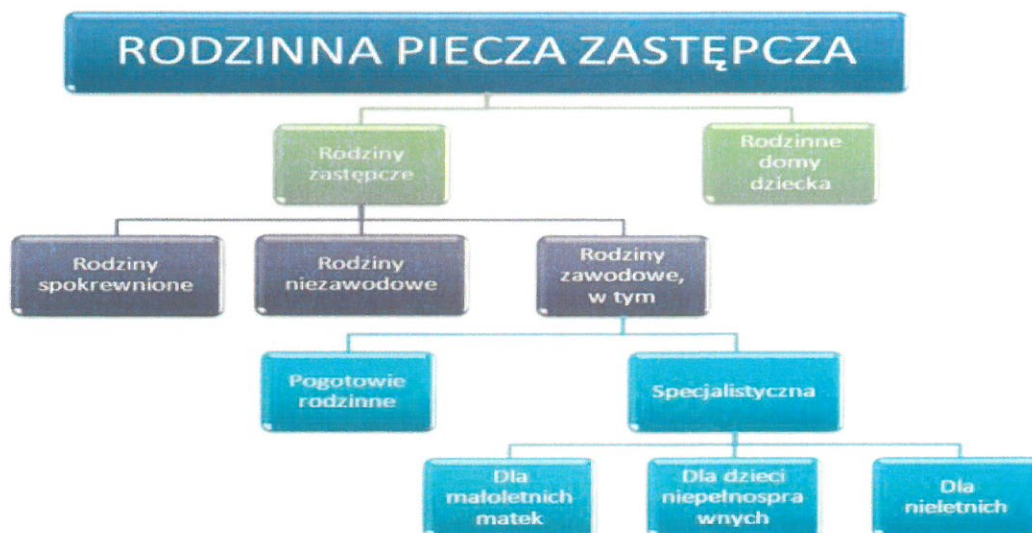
RODZINNA PIECZA ZASTĘPCZA

Rodziny zastępcze

Rodzinne domy dziecka

Rodziny spokrewnione

Rodziny niezawodowe

Rodziny zawodowe, w tym

Pogotowie rodzinne

Specjalistyczna

Dla małoletnich matek

Dla dzieci niepełnosprawnych

Dla nieletnich